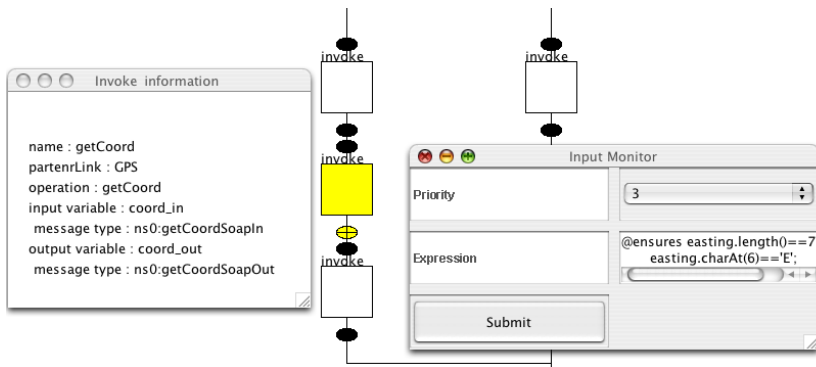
Invoke information

name : getCoord
partenrLink : GPS
operation : getCoord
input variable : coord_in
message type : ns0:getCoordSoapIn
output variable : coord_out
message type : ns0:getCoordSoapOut

invoke
invoke
invoke
invoke

Input Monitor

| Priority | 3 |
|---|---|
| Expression | @ensures easting.length()==7 easting.charAt(6)=='E'; |

Submit